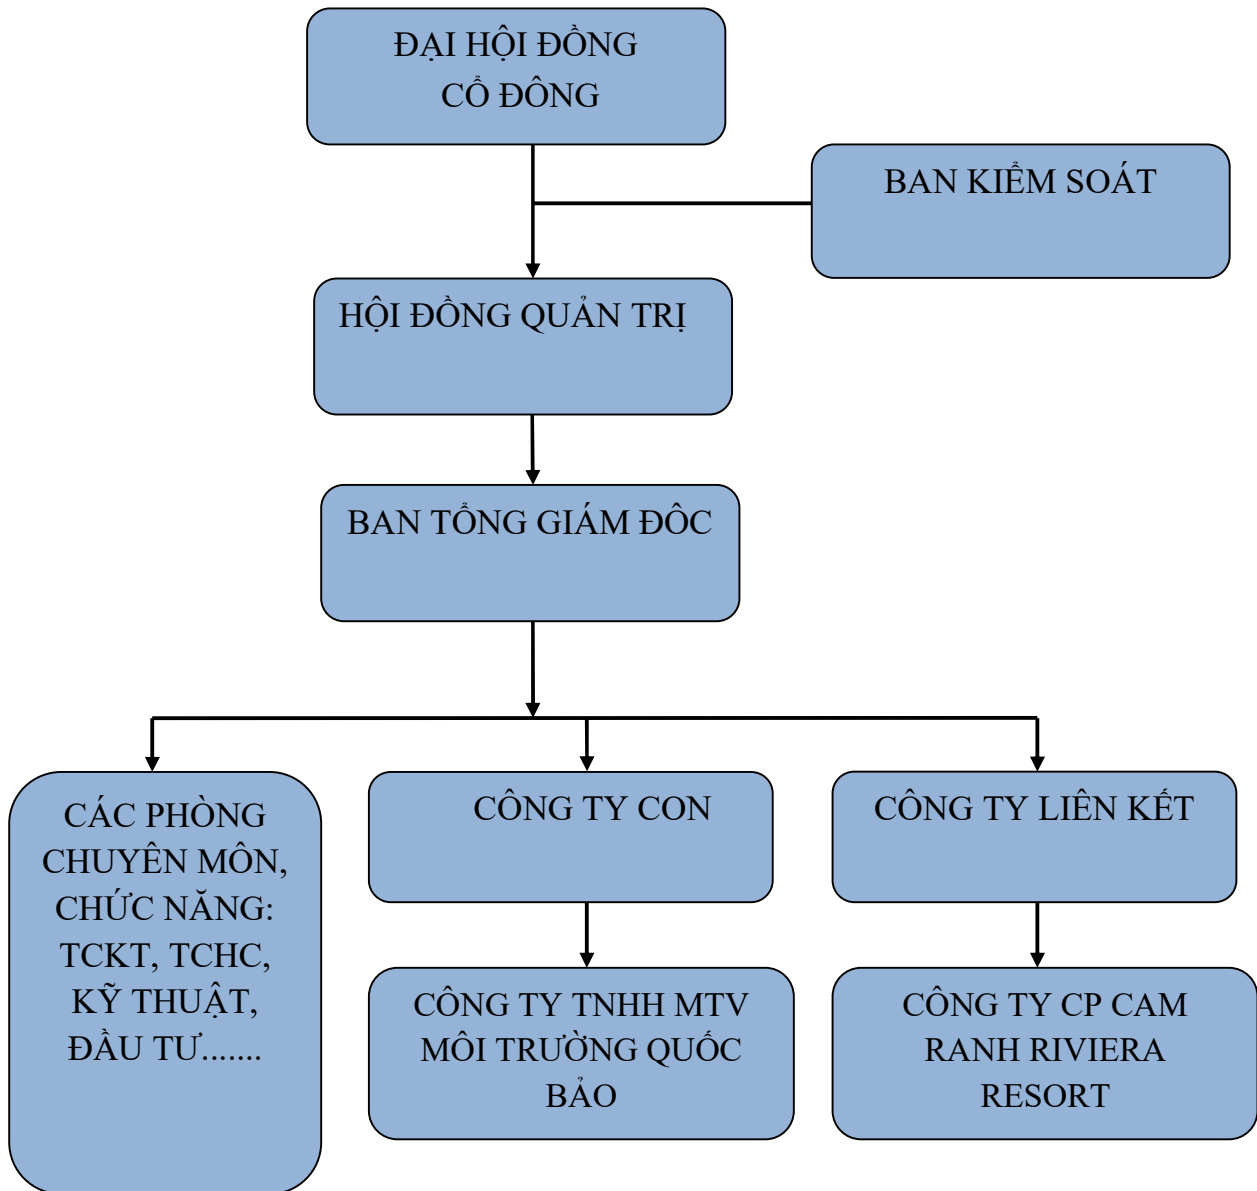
ĐẠI HỘI ĐỒNG CỔ ĐÔNG

BAN KIỂM SOÁT

HỘI ĐỒNG QUẢN TRỊ

BAN TỔNG GIÁM ĐỐC

CÁC PHÒNG CHUYÊN MÔN, CHỨC NĂNG: TCKT, TCHC, KỸ THUẬT, ĐẦU TƯ.......

CÔNG TY CON

CÔNG TY LIÊN KẾT

CÔNG TY TNHH MTV MÔI TRƯỜNG QUỐC BẢO

CÔNG TY CP CAM RANH RIVIERA RESORT